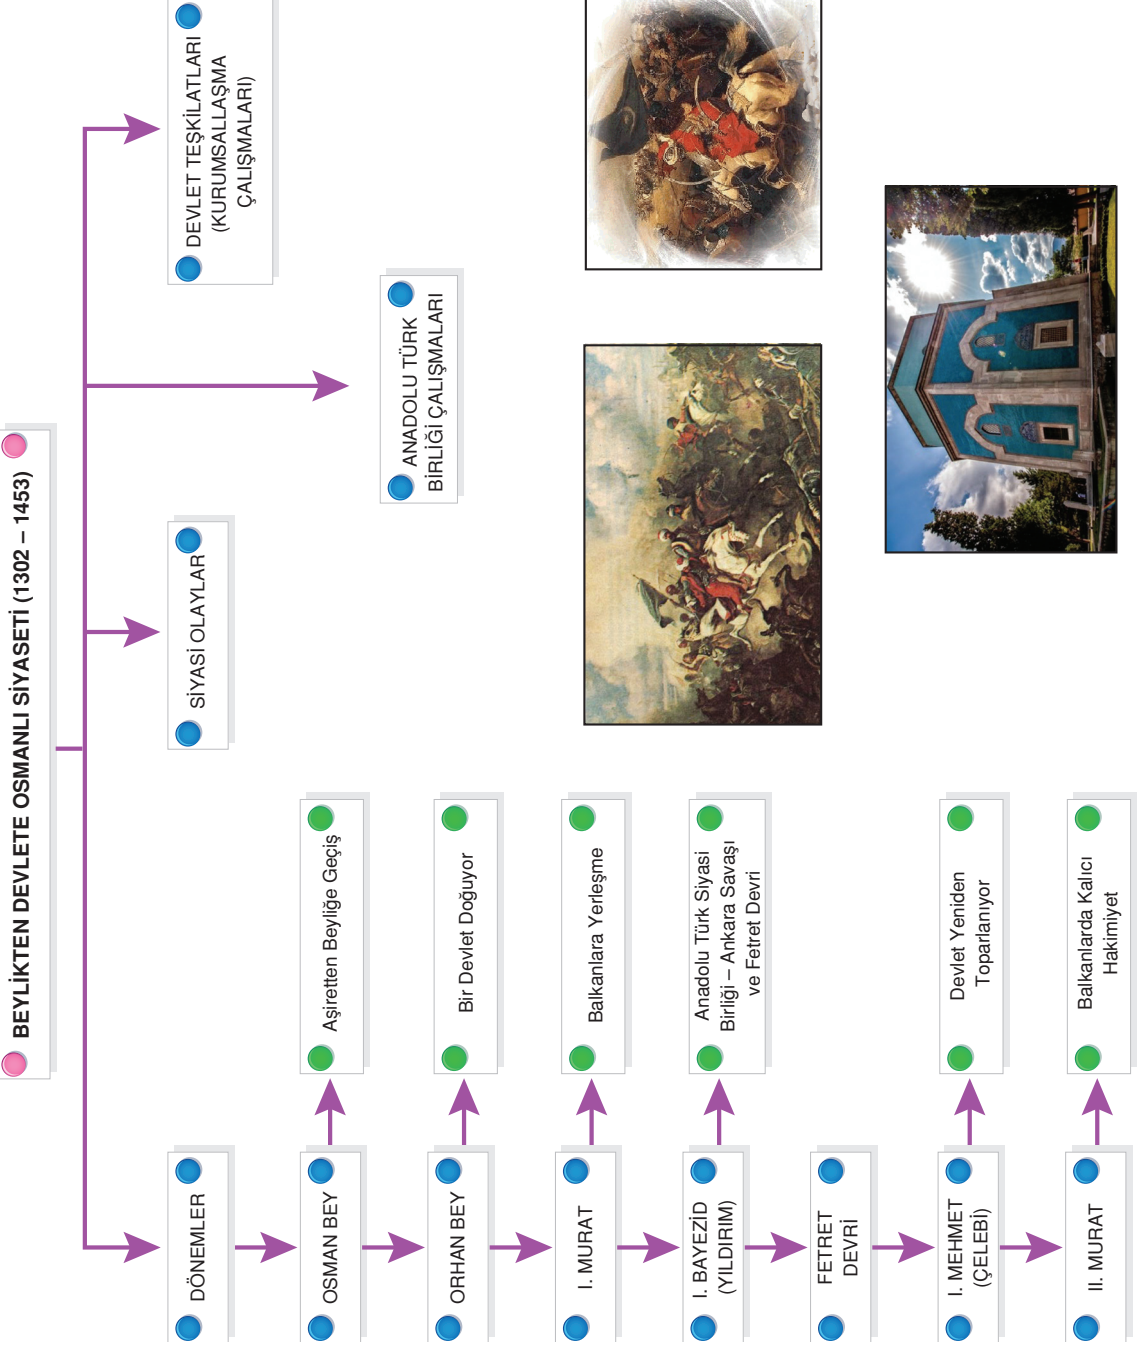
BEYLİKTEN DEVLETE OSMANLI SİYASETİ (1302 – 1453)

DÖNEMLER

SİYASİ OLAYLAR

ANADOLU TÜRK BİRLİĞİ ÇALIŞMALARI

DEVLET TEŞKİLATLARI (KURUMSALLAŞMA ÇALIŞMALARI)

OSMAN BEY

Aşiretten Beyliğe Geçiş

ORHAN BEY

Bir Devlet Doğuyor

I. MURAT

Balkanlara Yerleşme

I. BAYEZİD (YILDIRIM)

Anadolu Türk Siyasi Birliği – Ankara Savaşı ve Fetret Devri

FETRET DEVRİ

I. MEHMET (ÇELEBİ)

Devlet Yeniden Toparlanıyor

II. MURAT

Balkanlarda Kalıcı Hakimiyet